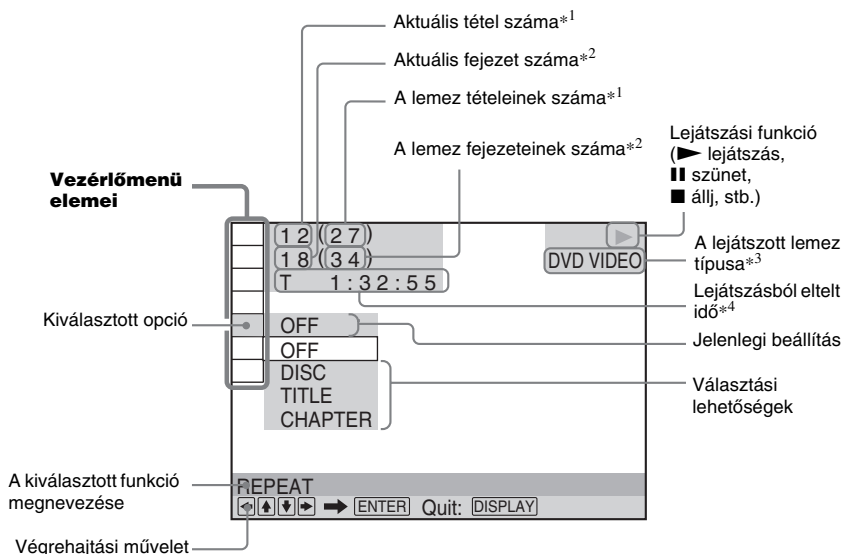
Aktuális tétel száma$*^1$

Aktuális fejezet száma$*^2$

A lemez tételeinek száma$*^1$

A lemez fejezeteinek száma$*^2$

Lejátszási funkció (► lejátszás, ❚❚ szünet, ■ állj, stb.)

Vezérlőmenü elemei

1 2 ( 2 7 )
1 8 ( 3 4 )
T 1 : 3 2 : 5 5

A lejátszott lemez típusa$*^3$

DVD VIDEO

Lejátszásból eltelt idő$*^4$

Kiválasztott opció

OFF

Jelenlegi beállítás

OFF
DISC
TITLE
CHAPTER

Választási lehetőségek

A kiválasztott funkció megnevezése

REPEAT

ENTER Quit: DISPLAY

Végrehajtási művelet